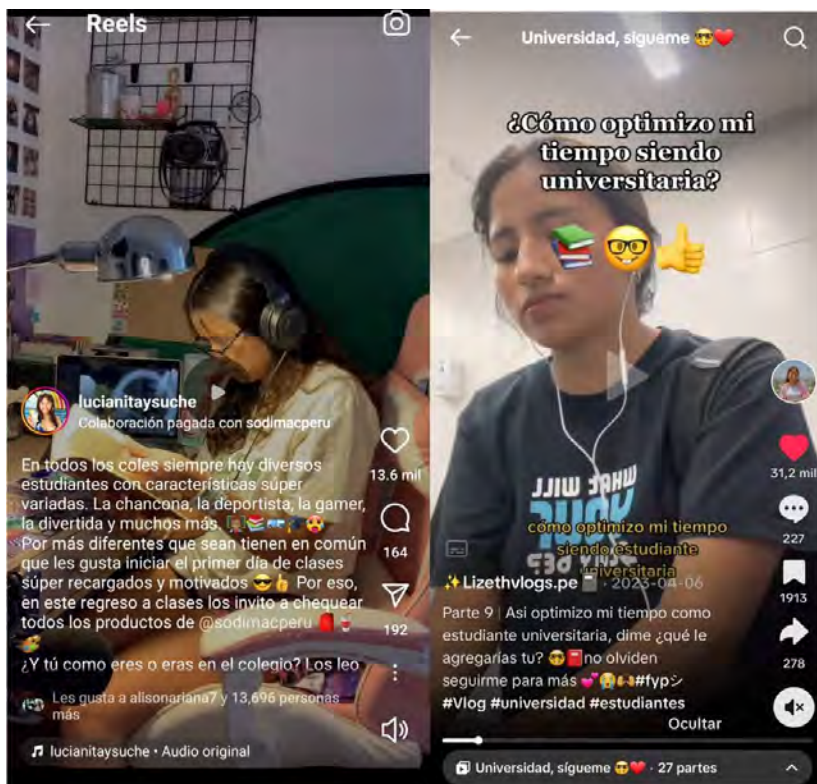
Reels

lucianitaysuche
Colaboración pagada con sodimacperu

En todos los coles siempre hay diversos estudiantes con características súper variadas. La chancona, la deportista, la gamer, la divertida y muchos más. 📚🎮😍
Por más diferentes que sean tienen en común que les gusta iniciar el primer día de clases súper recargados y motivados 😎👍 Por eso, en este regreso a clases los invito a chequear todos los productos de @sodimacperu
¿Y tú como eres o eras en el colegio? Los leo

13.6 mil
164
192

Les gusta a alisonariana7 y 13,696 personas más

lucianitaysuche • Audio original

Universidad, sígueme 😎❤️

¿Cómo optimizo mi tiempo siendo universitaria?

como optimizo mi tiempo siendo estudiante universitaria

✨Lizethvlogs.pe · 2023-04-06
Parte 9 | Asi optimizo mi tiempo como estudiante universitaria, dime ¿qué le agregarías tu? 😎no olviden seguirme para más 💕😭#fypシ
#Vlog #universidad #estudiantes
Ocultar

31,2 mil
227
1913
278

Universidad, sígueme 😎❤️ · 27 partes